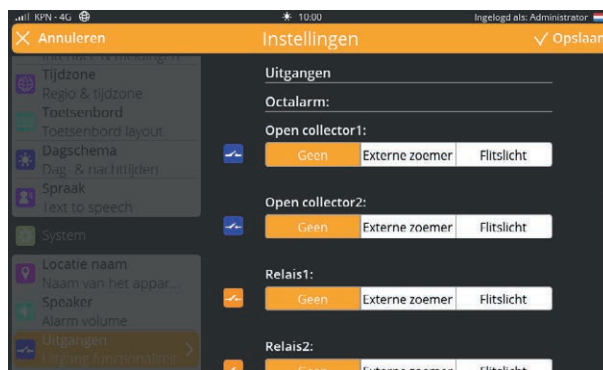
KPN - 4G 10:00 Ingelogd als: Administrator

Annuleren Instellingen Opslaan

Internet & meldingen

Tijdzone
Regio & tijdzone

Toetsenbord
Toetsenbord layout

Dagschema
Dag- & nachttijden

Spraak
Text to speech

System

Locatie naam
Naam van het appar...

Speaker
Alarm volume

Uitgangen
Uitgang functionaliteit

Uitgangen

Octalarm:

Open collector1:

Geen | Externe zoemer | Flitslicht

Open collector2:

Geen | Externe zoemer | Flitslicht

Relais1:

Geen | Externe zoemer | Flitslicht

Relais2:

Geen | Externe zoemer | Flitslicht